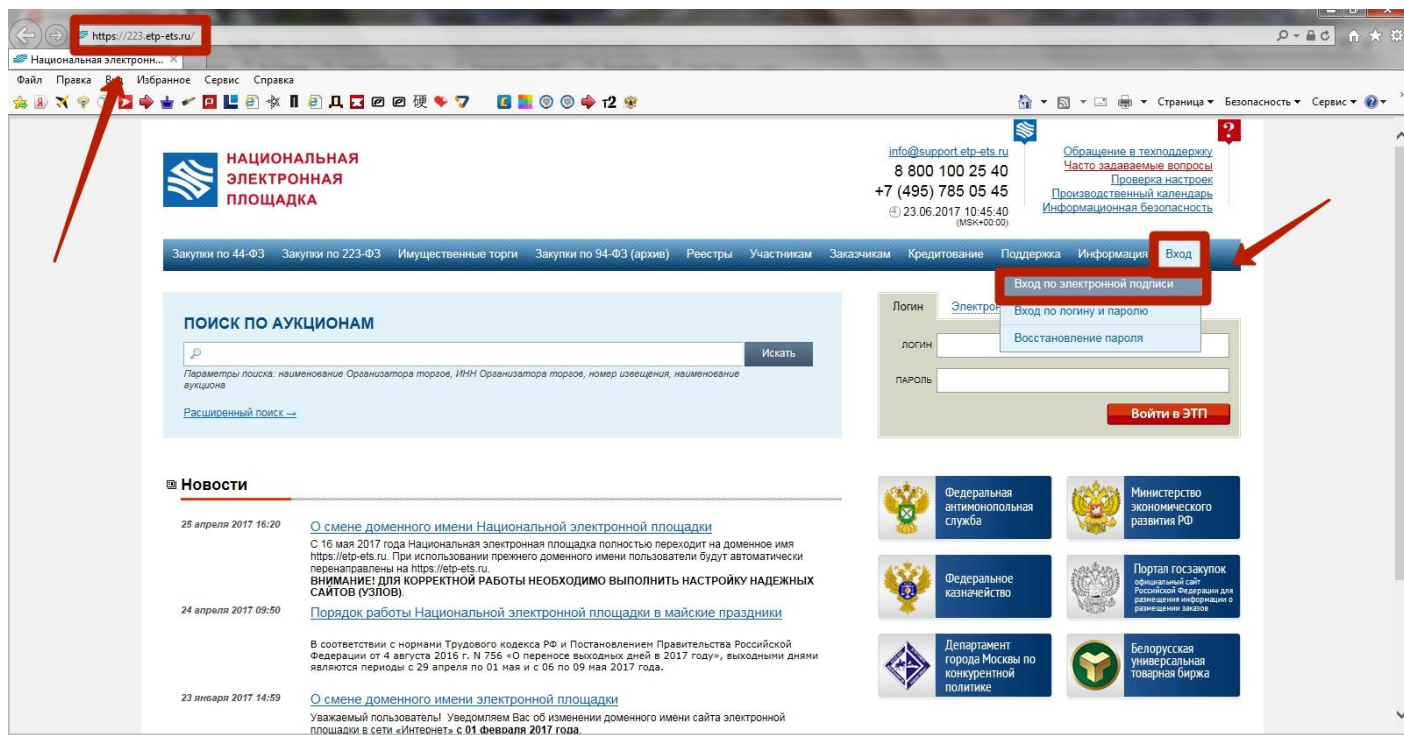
https://223.etp-ets.ru/

Национальная электрон... ×

Файл Правка Вид Избранное Сервис Справка

Страница ▾ Безопасность ▾ Сервис ▾

НАЦИОНАЛЬНАЯ ЭЛЕКТРОННАЯ ПЛОЩАДКА

info@support.etp-ets.ru
8 800 100 25 40
+7 (495) 785 05 45
23.06.2017 10:45:40 (MSK+00:00)

Обращение в техподдержку
Часто задаваемые вопросы
Проверка настроек
Производственный календарь
Информационная безопасность

Закупки по 44-ФЗ | Закупки по 223-ФЗ | Имущественные торги | Закупки по 94-ФЗ (архив) | Реестры | Участникам | Заказчикам | Кредитование | Поддержка | Информация | Вход

Вход по электронной подписи
Вход по логину и паролю
Восстановление пароля

ПОИСК ПО АУКЦИОНАМ

Искать

Параметры поиска: наименование Организатора торгов, ИНН Организатора торгов, номер извещения, наименование аукциона

Расширенный поиск →

Логин Электрон

ЛОГИН
ПАРОЛЬ
Войти в ЭТП

Новости

25 апреля 2017 16:20
О смене доменного имени Национальной электронной площадки
С 16 мая 2017 года Национальная электронная площадка полностью переходит на доменное имя https://etp-ets.ru. При использовании прежнего доменного имени пользователи будут автоматически перенаправлены на https://etp-ets.ru.
ВНИМАНИЕ! ДЛЯ КОРРЕКТНОЙ РАБОТЫ НЕОБХОДИМО ВЫПОЛНИТЬ НАСТРОЙКУ НАДЕЖНЫХ САЙТОВ (УЗЛОВ).

24 апреля 2017 09:50
Порядок работы Национальной электронной площадки в майские праздники
В соответствии с нормами Трудового кодекса РФ и Постановлением Правительства Российской Федерации от 4 августа 2016 г. N 756 «О переносе выходных дней в 2017 году», выходными днями являются периоды с 29 апреля по 01 мая и с 06 по 09 мая 2017 года.

23 января 2017 14:59
О смене доменного имени электронной площадки
Уважаемый пользователь! Уведомляем Вас об изменении доменного имени сайта электронной площадки в сети «Интернет» с 01 февраля 2017 года.

Федеральная антимонопольная служба

Министерство экономического развития РФ

Федеральное казначейство

Портал госзакупок
официальный сайт Российской Федерации для размещения информации о размещении заказов

Департамент города Москвы по конкурентной политике

Белорусская универсальная товарная биржа